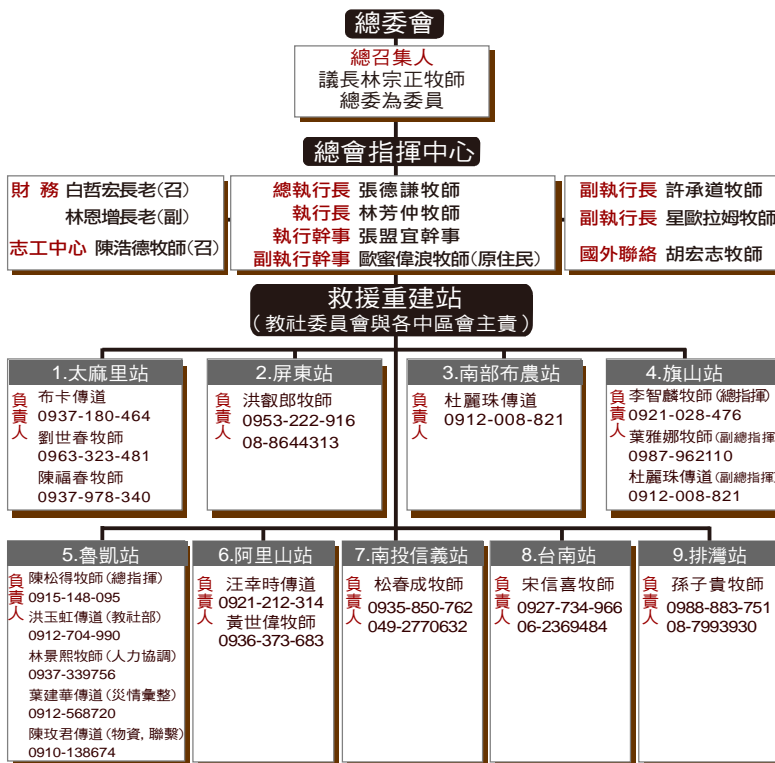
總委會

總召集人
議長林宗正牧師
總委為委員

總會指揮中心

財 務 白哲宏長老(召)
林恩增長老(副)
志工中心 陳浩德牧師(召)

總執行長 張德謙牧師
執行長 林芳仲牧師
執行幹事 張盟宜幹事
副執行幹事 歐蜜偉浪牧師(原住民)

副執行長 許承道牧師
副執行長 星歐拉姆牧師
國外聯絡 胡宏志牧師

救援重建站
(教社委員會與各中區會主責)

1.太麻里站
負責人
布卡傳道
0937-180-464
劉世春牧師
0963-323-481
陳福春牧師
0937-978-340

2.屏東站
負責人
洪叡郎牧師
0953-222-916
08-8644313

3.南部布農站
負責人
杜麗珠傳道
0912-008-821

4.旗山站
負責人
李智麟牧師(總指揮)
0921-028-476
葉雅娜牧師(副總指揮)
0987-962110
杜麗珠傳道(副總指揮)
0912-008-821

5.魯凱站
負責人
陳松得牧師(總指揮)
0915-148-095
洪玉虹傳道(教社部)
0912-704-990
林景熙牧師(人力協調)
0937-339756
葉建華傳道(災情彙整)
0912-568720
陳玫君傳道(物資, 聯繫)
0910-138674

6.阿里山站
負責人
汪幸時傳道
0921-212-314
黃世偉牧師
0936-373-683

7.南投信義站
負責人
松春成牧師
0935-850-762
049-2770632

8.台南站
負責人
宋信喜牧師
0927-734-966
06-2369484

9.排灣站
負責人
孫子貴牧師
0988-883-751
08-7993930